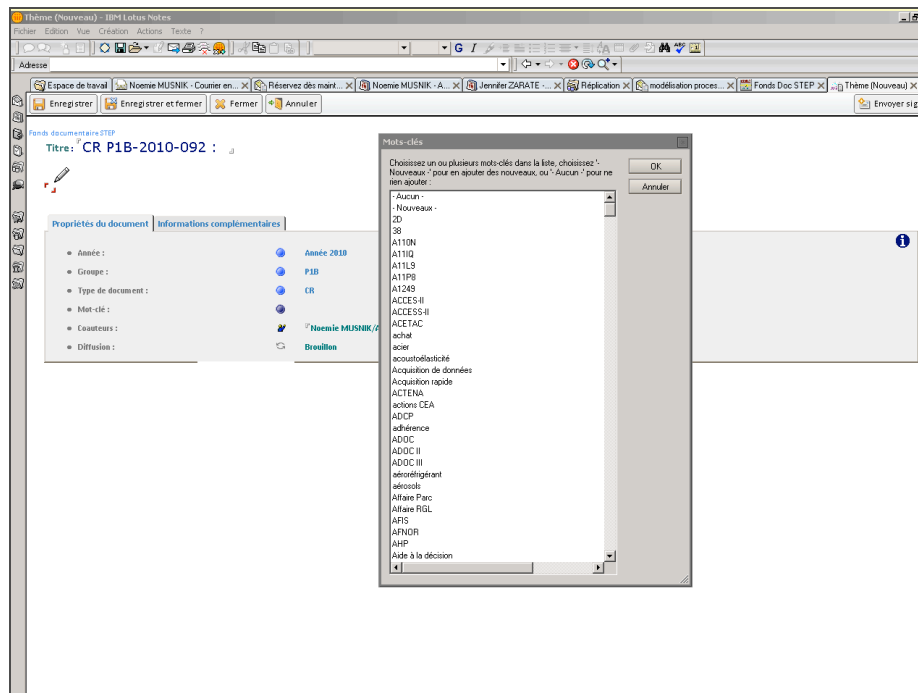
Thème (Nouveau) - IBM Lotus Notes

Fichier Edition Vue Création Actions Texte ?

Adresse

Espace de travail | Noemie MUSNIK - Courrier en... | Réservez dès maint... | Noemie MUSNIK - A... | Jennifer ZARATE -... | Réplication | modélisation proces... | Fonds Doc STEP | Thème (Nouveau)

Enregistrer | Enregistrer et fermer | Fermer | Annuler

Envoyer sig

Fonds documentaire STEP

Titre: CR P1B-2010-092 :

Propriétés du document | Informations complémentaires

Année : Année 2010
Groupe : P1B
Type de document : CR
Mot-clé :
Coauteurs : Noemie MUSNIK/
Diffusion : Brouillon

Mots-clés

Choisissez un ou plusieurs mots-clés dans la liste, choisissez '- Nouveaux -' pour en ajouter des nouveaux, ou '- Aucun -' pour ne rien ajouter :

OK
Annuler

- Aucun -
- Nouveaux -
2D
38
A110N
A11IQ
A11L9
A11P8
A1249
ACCES-II
ACCESS-II
ACETAC
achat
acier
acoustoélasticité
Acquisition de données
Acquisition rapide
ACTENA
actions CEA
ADCP
adhérence
ADOC
ADOC II
ADOC III
aéroréfrigérant
aérosols
Affaire Parc
Affaire RGL
AFIS
AFNOR
AHP
Aide à la décision